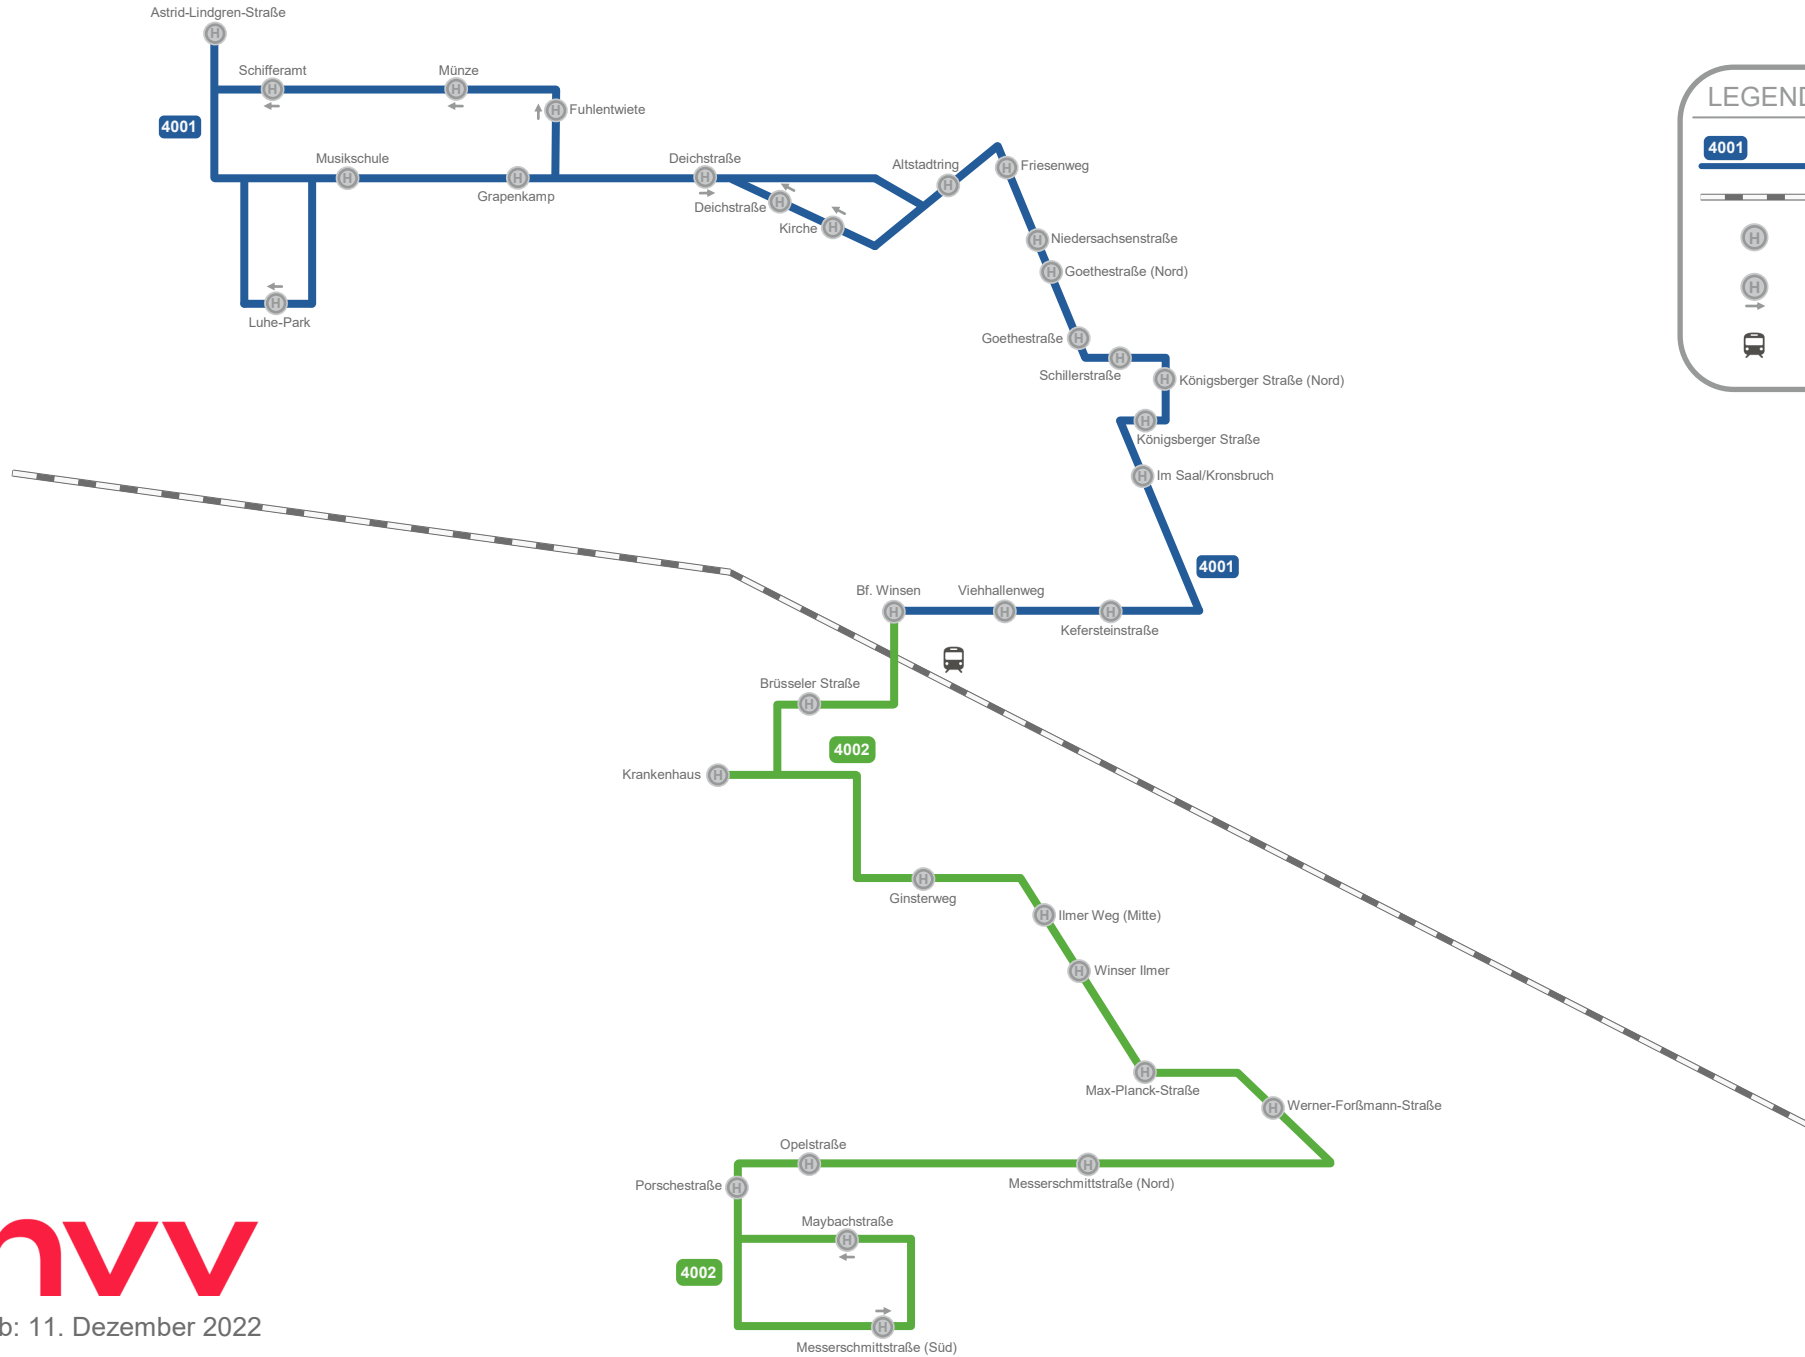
Astrid-Lindgren-Straße

Schifferamt

Münze

Fuhlentwiete

4001

Musikschule

Grapenkamp

Deichstraße

Deichstraße

Kirche

Altstadtring

Friesenweg

Luhe-Park

Niedersachsenstraße

Goethestraße (Nord)

Goethestraße

Schillerstraße

Königsberger Straße (Nord)

Königsberger Straße

Im Saal/Kronsbruch

4001

Bf. Winsen

Viehhallenweg

Kefersteinstraße

Brüsseler Straße

4002

Krankenhaus

Ginsterweg

Ilmer Weg (Mitte)

Winser Ilmer

Max-Planck-Straße

Werner-Forßmann-Straße

Opelstraße

Porschestraße

Messerschmittstraße (Nord)

Maybachstraße

4002

Messerschmittstraße (Süd)

LEGEND

4001

ıvv

b: 11. Dezember 2022